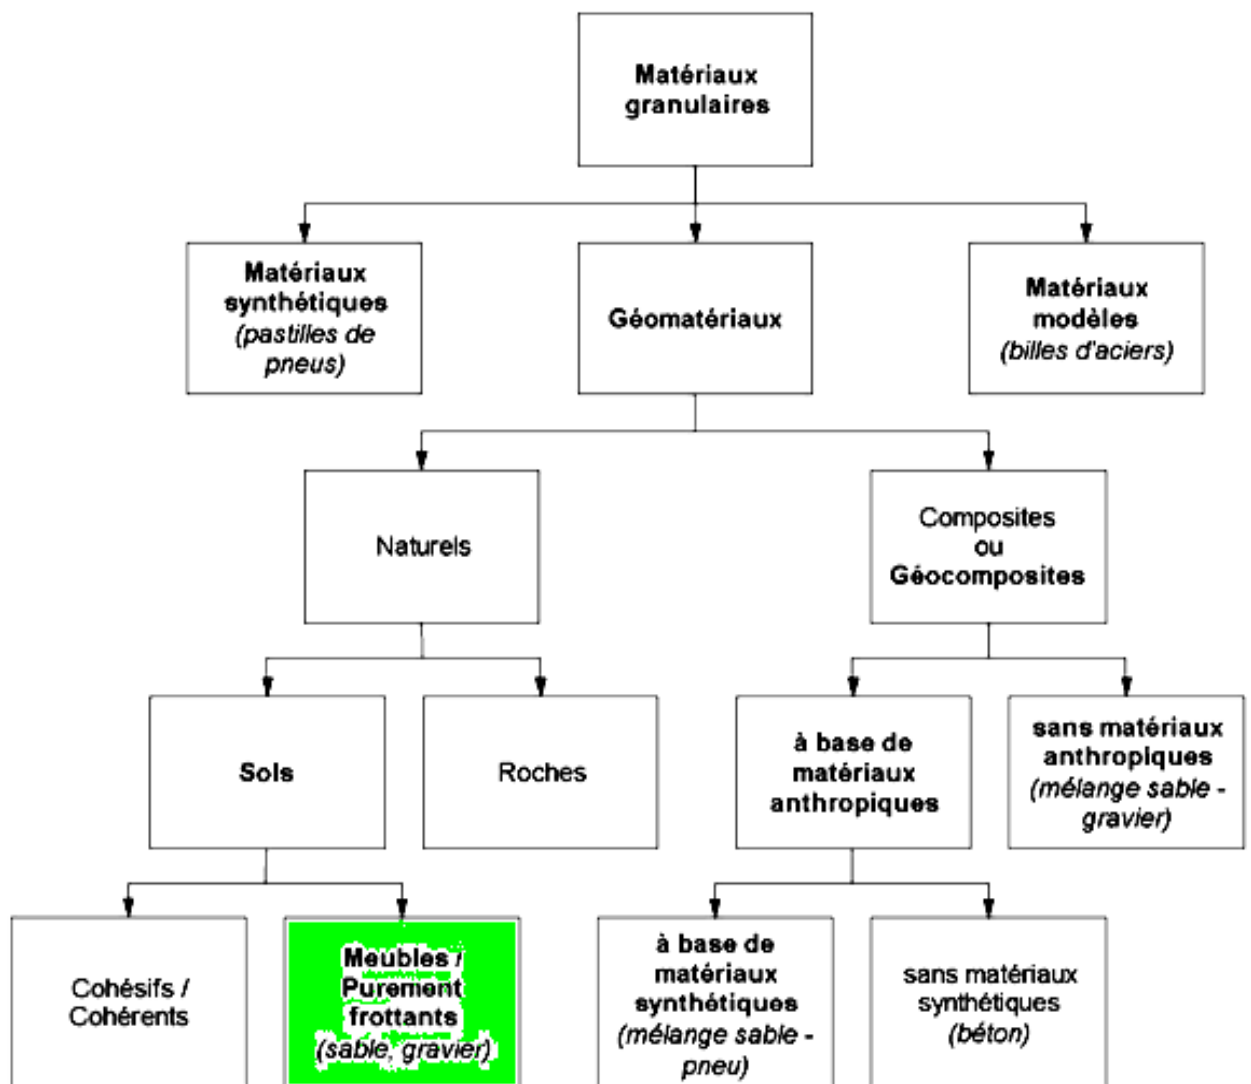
Matériaux granulaires

Matériaux synthétiques (pastilles de pneus)

Géomatériaux

Matériaux modèles (billes d'aciers)

Naturels

Composites ou Géocomposites

Sols

Roches

à base de matériaux anthropiques

sans matériaux anthropiques (mélange sable - gravier)

Cohésifs / Cohérents

Meubles / Purement frottants (sable, gravier)

à base de matériaux synthétiques (mélange sable - pneu)

sans matériaux synthétiques (béton)